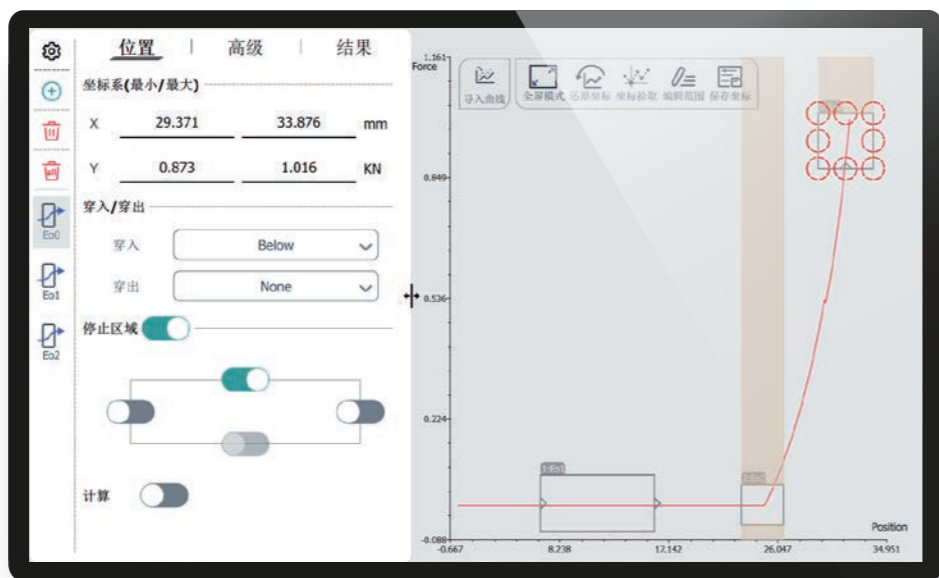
位置 | 高级 | 结果

坐标系(最小/最大)

X 29.371 33.876 mm

Y 0.873 1.016 KN

穿入/穿出

穿入 Below

穿出 None

停止区域

计算

Eo0
Eo1
Eo2

导入曲线 全屏模式 还原坐标 坐标拾取 编辑范围 保存坐标

Force
1.161
0.849
0.536
0.224
-0.088
-0.667
8.238
17.142
26.047
34.951
Position
1-Eo1
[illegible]